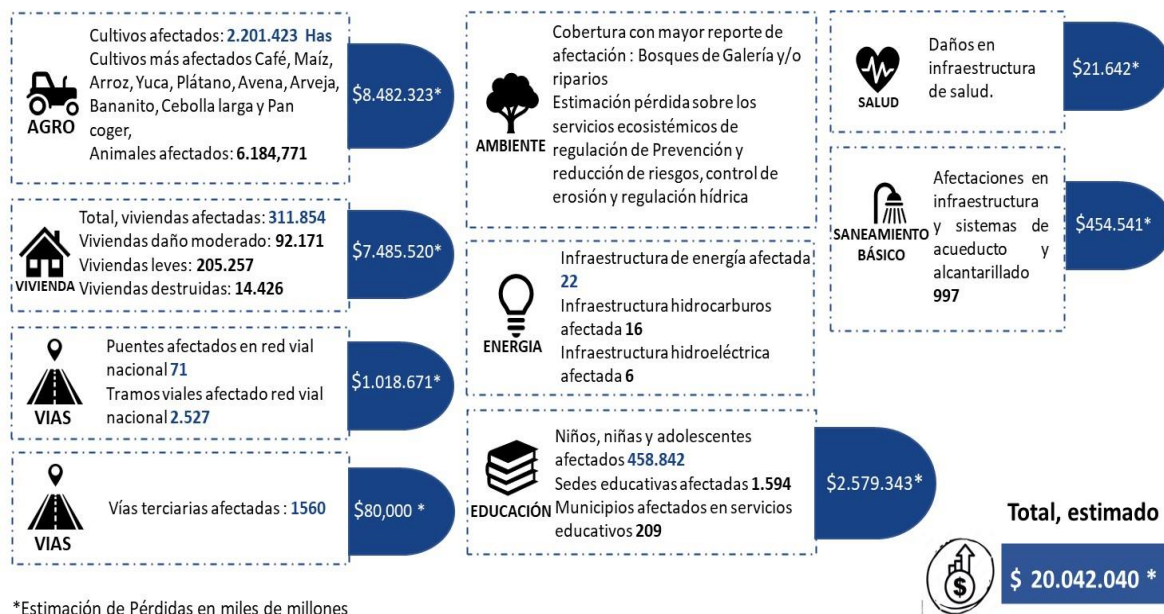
AGRO
Cultivos afectados: 2.201.423 Has
Cultivos más afectados Café, Maíz, Arroz, Yuca, Plátano, Avena, Arveja, Bananito, Cebolla larga y Pan coger,
Animales afectados: 6.184,771
$8.482.323*

VIVIENDA
Total, viviendas afectadas: 311.854
Viviendas daño moderado: 92.171
Viviendas leves: 205.257
Viviendas destruidas: 14.426
$7.485.520*

VIAS
Puentes afectados en red vial nacional 71
Tramos viales afectado red vial nacional 2.527
$1.018.671*

VIAS
Vías terciarias afectadas : 1560
$80,000 *

AMBIENTE
Cobertura con mayor reporte de afectación : Bosques de Galería y/o riparios
Estimación pérdida sobre los servicios ecosistémicos de regulación de Prevención y reducción de riesgos, control de erosión y regulación hídrica

ENERGIA
Infraestructura de energía afectada 22
Infraestructura hidrocarburos afectada 16
Infraestructura hidroeléctrica afectada 6

EDUCACIÓN
Niños, niñas y adolescentes afectados 458.842
Sedes educativas afectadas 1.594
Municipios afectados en servicios educativos 209
$2.579.343*

SALUD
Daños en infraestructura de salud.
$21.642*

SANEAMIENTO BÁSICO
Afectaciones en infraestructura y sistemas de acueducto y alcantarillado 997
$454.541*

Total, estimado
$ 20.042.040 *

*Estimación de Pérdidas en miles de millones